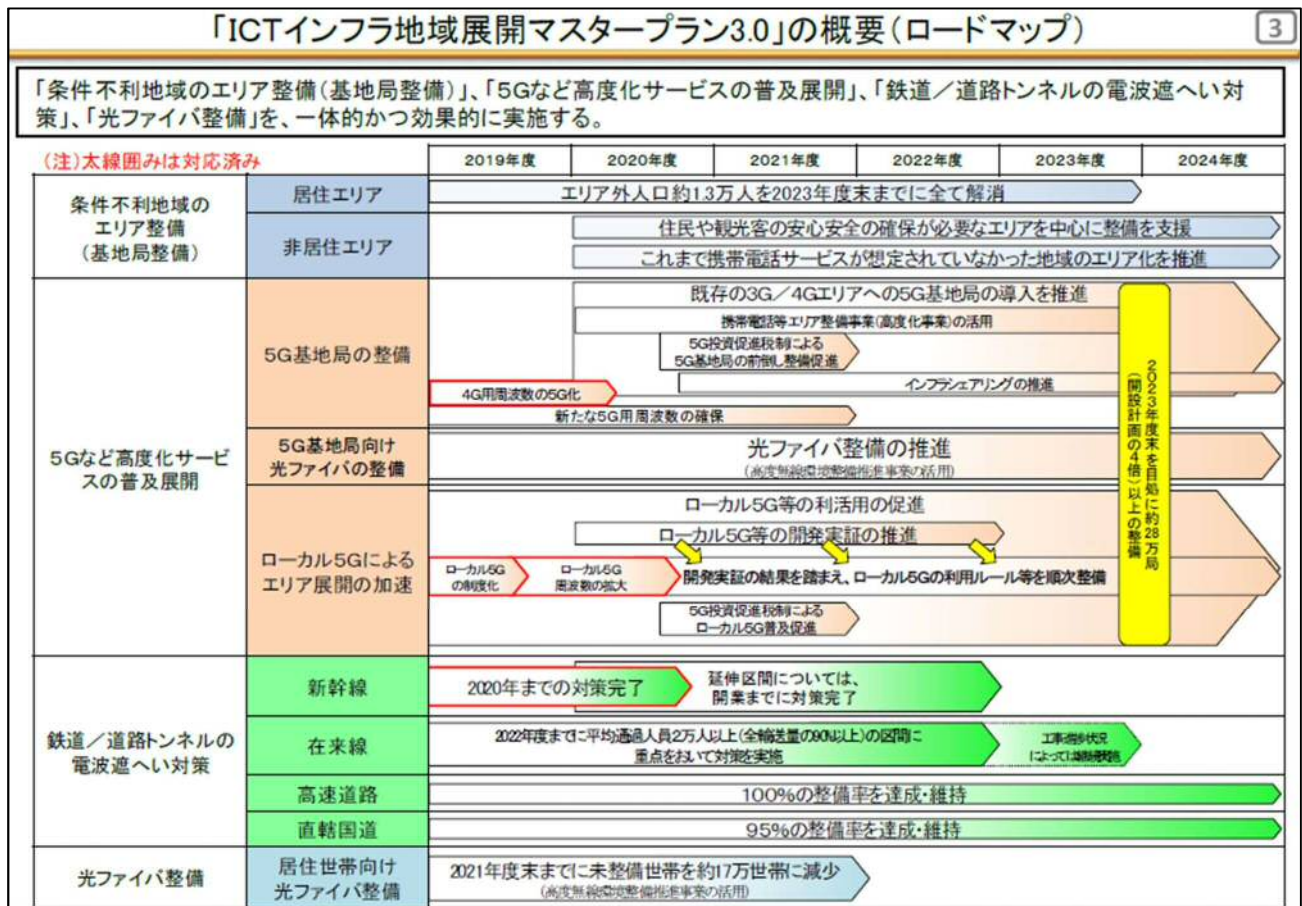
「ICTインフラ地域展開マスタープラン3.0」の概要（ロードマップ）

3

「条件不利地域のエリア整備（基地局整備）」、「5Gなど高度化サービスの普及展開」、「鉄道／道路トンネルの電波遮へい対策」、「光ファイバ整備」を、一体的かつ効果的に実施する。

(注)太線囲みは対応済み

| | | 2019年度 | 2020年度 | 2021年度 | 2022年度 | 2023年度 | 2024年度 |
|---|---|---|---|---|---|---|---|
| 条件不利地域のエリア整備（基地局整備） | 居住エリア | エリア外人口約1.3万人を2023年度末までに全て解消 | | | | | |
| | 非居住エリア | 住民や観光客の安心安全の確保が必要なエリアを中心に整備を支援 / これまで携帯電話サービスが想定されていなかった地域のエリア化を推進 | | | | | |
| 5Gなど高度化サービスの普及展開 | 5G基地局の整備 | 既存の3G／4Gエリアへの5G基地局の導入を推進 / 携帯電話等エリア整備事業（高度化事業）の活用 / 5G投資促進税制による5G基地局の前倒し整備促進 / インフラシェアリングの推進 / 4G用周波数の5G化 / 新たな5G用周波数の確保 | | | | | |
| | 5G基地局向け光ファイバの整備 | 光ファイバ整備の推進（高度無線環境整備推進事業の活用） | | | | | |
| | ローカル5Gによるエリア展開の加速 | ローカル5G等の利活用の促進 / ローカル5G等の開発実証の推進 / ローカル5Gの制度化 / ローカル5G周波数の拡大 / 開発実証の結果を踏まえ、ローカル5Gの利用ルール等を順次整備 / 5G投資促進税制によるローカル5G普及促進 | | | | | |
| 鉄道／道路トンネルの電波遮へい対策 | 新幹線 | 2020年までの対策完了 / 延伸区間については、開業までに対策完了 | | | | | |
| | 在来線 | 2022年度までに平均通過人員2万人以上（全輸送量の90%以上）の区間に重点をおいて対策を実施 / 工事進捗状況によって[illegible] | | | | | |
| | 高速道路 | 100%の整備率を達成・維持 | | | | | |
| | 直轄国道 | 95%の整備率を達成・維持 | | | | | |
| 光ファイバ整備 | 居住世帯向け光ファイバ整備 | 2021年度末までに未整備世帯を約17万世帯に減少（高度無線環境整備推進事業の活用） | | | | | |

2023年度末を目処に約28万局（開設計画の4倍）以上の整備